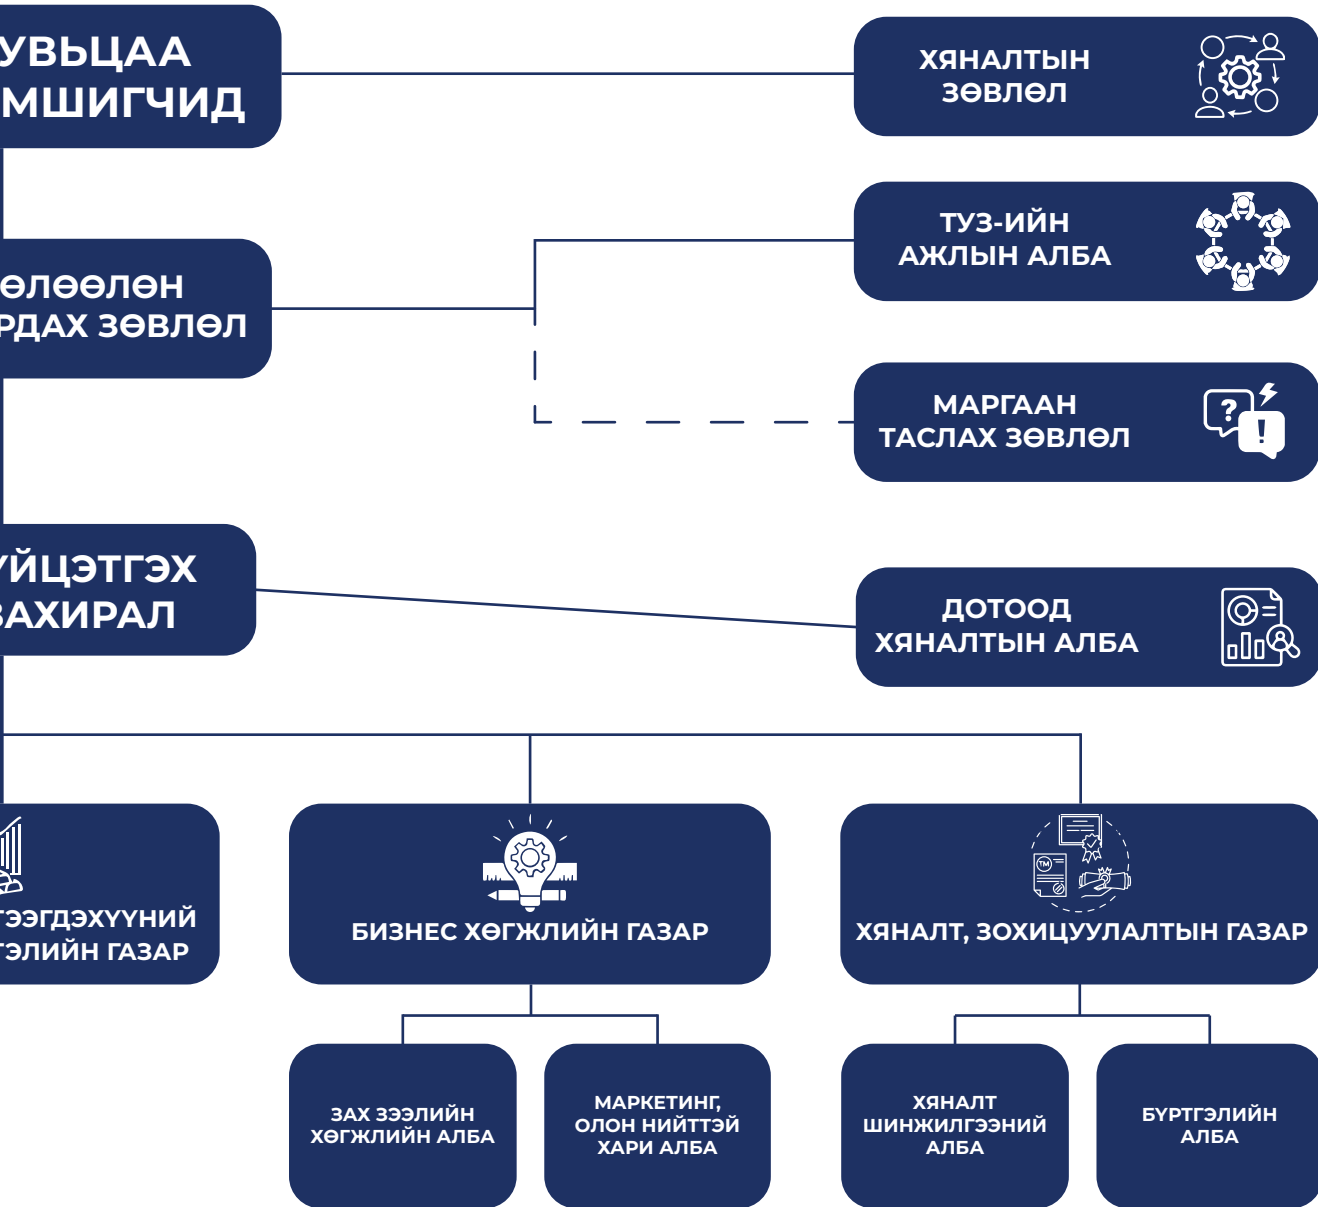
УВЬЦАА
МШИГЧИД

ХЯНАЛТЫН
ЗӨВЛӨЛ

ӨЛӨӨЛӨН
РДАХ ЗӨВЛӨЛ

ТУЗ-ИЙН
АЖЛЫН АЛБА

МАРГААН
ТАСЛАХ ЗӨВЛӨЛ

УЙЦЭТГЭХ
ЗАХИРАЛ

ДОТООД
ХЯНАЛТЫН АЛБА

ТЭЭГДЭХҮҮНИЙ
ТЭЛИЙН ГАЗАР

БИЗНЕС ХӨГЖЛИЙН ГАЗАР

ХЯНАЛТ, ЗОХИЦУУЛАЛТЫН ГАЗАР

ЗАХ ЗЭЭЛИЙН
ХӨГЖЛИЙН АЛБА

МАРКЕТИНГ,
ОЛОН НИЙТТЭЙ
ХАРИ АЛБА

ХЯНАЛТ
ШИНЖИЛГЭЭНИЙ
АЛБА

БҮРТГЭЛИЙН
АЛБА